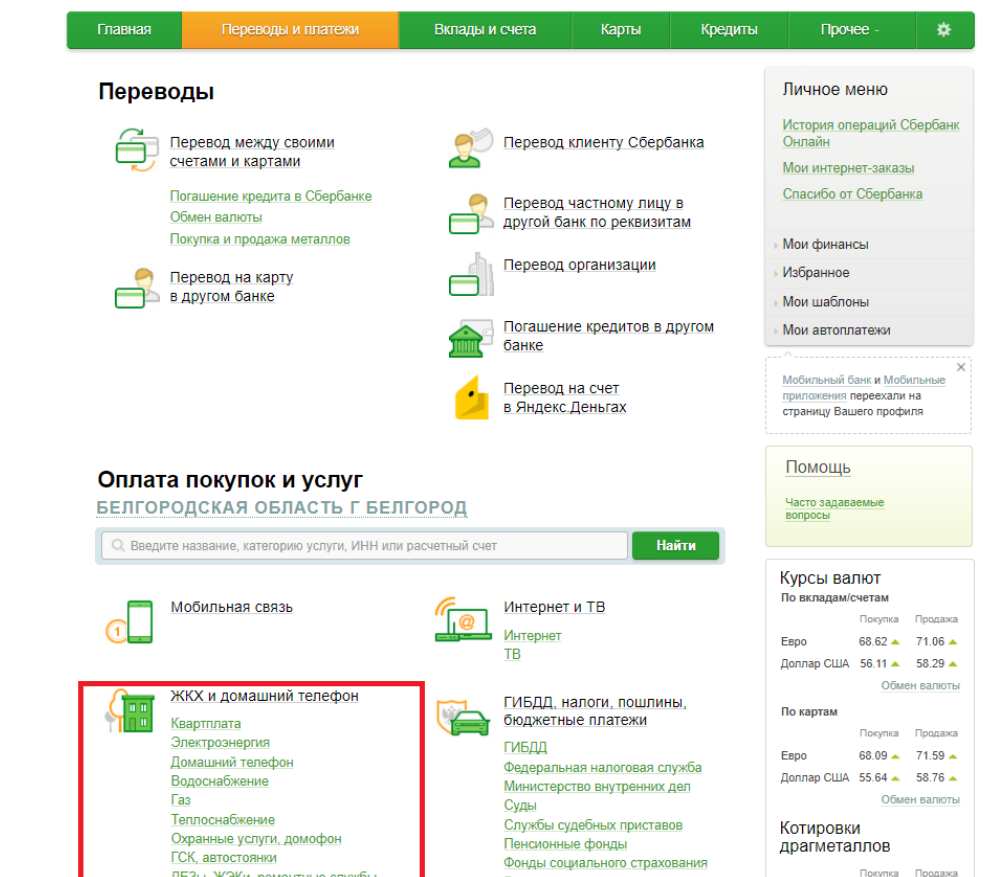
Главная | Переводы и платежи | Вклады и счета | Карты | Кредиты | Прочее -

Переводы

Перевод между своими счетами и картами
Погашение кредита в Сбербанке
Обмен валюты
Покупка и продажа металлов

Перевод на карту в другом банке

Перевод клиенту Сбербанка

Перевод частному лицу в другой банк по реквизитам

Перевод организации

Погашение кредитов в другом банке

Перевод на счет в Яндекс.Деньгах

Оплата покупок и услуг
БЕЛГОРОДСКАЯ ОБЛАСТЬ Г БЕЛГОРОД

Введите название, категорию услуги, ИНН или расчетный счет
Найти

Мобильная связь

Интернет и ТВ
Интернет
ТВ

ЖКХ и домашний телефон
Квартплата
Электроэнергия
Домашний телефон
Водоснабжение
Газ
Теплоснабжение
Охранные услуги, домофон
ГСК, автостоянки
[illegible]

ГИБДД, налоги, пошлины, бюджетные платежи
ГИБДД
Федеральная налоговая служба
Министерство внутренних дел
Суды
Службы судебных приставов
Пенсионные фонды
Фонды социального страхования

Личное меню
История операций Сбербанк Онлайн
Мои интернет-заказы
Спасибо от Сбербанка
Мои финансы
Избранное
Мои шаблоны
Мои автоплатежи

Мобильный банк и Мобильные приложения переехали на страницу Вашего профиля

Помощь
Часто задаваемые вопросы

Курсы валют
По вкладам/счетам

| | Покупка | Продажа |
|---|---|---|
| Евро | 68.62 | 71.06 |
| Доллар США | 56.11 | 58.29 |

Обмен валюты

По картам

| | Покупка | Продажа |
|---|---|---|
| Евро | 68.09 | 71.59 |
| Доллар США | 55.64 | 58.76 |

Обмен валюты

Котировки драгметаллов
Покупка Продажа